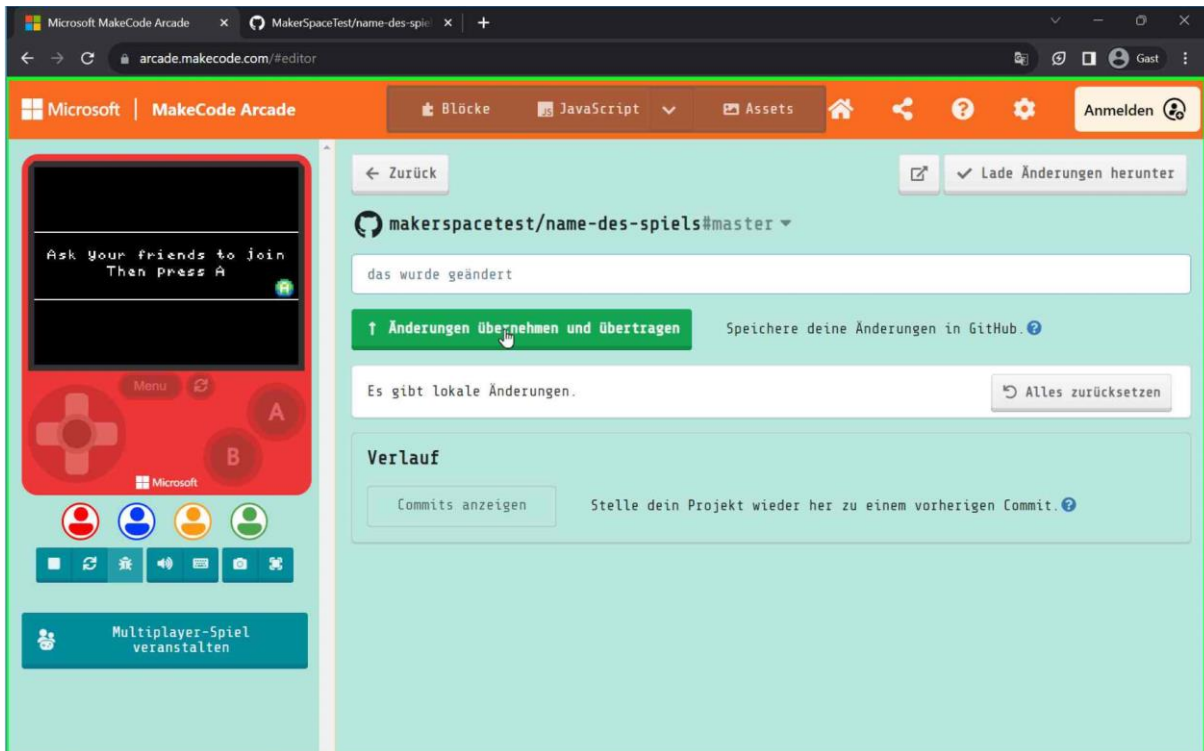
Microsoft MakeCode Arcade
MakerSpaceTest/name-des-spiel
arcade.makecode.com/#editor
Gast

Microsoft | MakeCode Arcade
Blöcke
JavaScript
Assets
Anmelden

Ask your friends to join
Then press A

Menu
A
B
Microsoft

Multiplayer-Spiel veranstalten

← Zurück
✓ Lade Änderungen herunter

makerspacetest/name-des-spiels#master

das wurde geändert

↑ Änderungen übernehmen und übertragen
Speichere deine Änderungen in GitHub.

Es gibt lokale Änderungen.
Alles zurücksetzen

Verlauf
Commits anzeigen
Stelle dein Projekt wieder her zu einem vorherigen Commit.